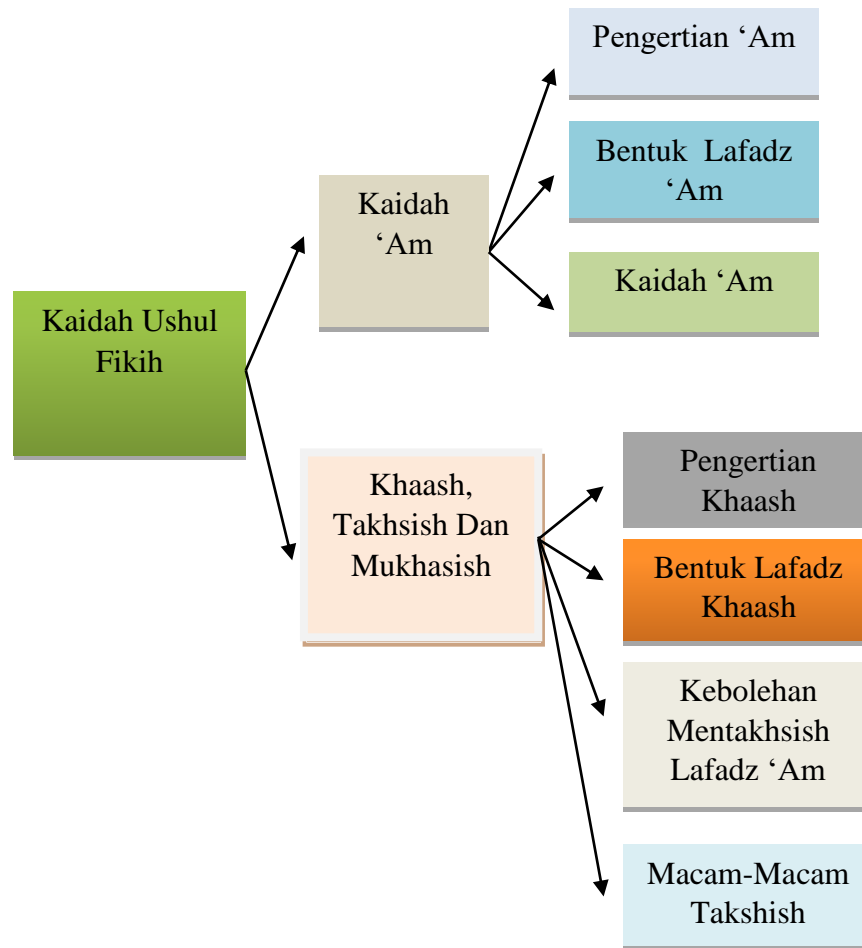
Kaidah Ushul Fikih

Kaidah 'Am

Pengertian 'Am

Bentuk Lafadz 'Am

Kaidah 'Am

Khaash, Takhsish Dan Mukhasish

Pengertian Khaash

Bentuk Lafadz Khaash

Kebolehan Mentakhsish Lafadz 'Am

Macam-Macam Takshish